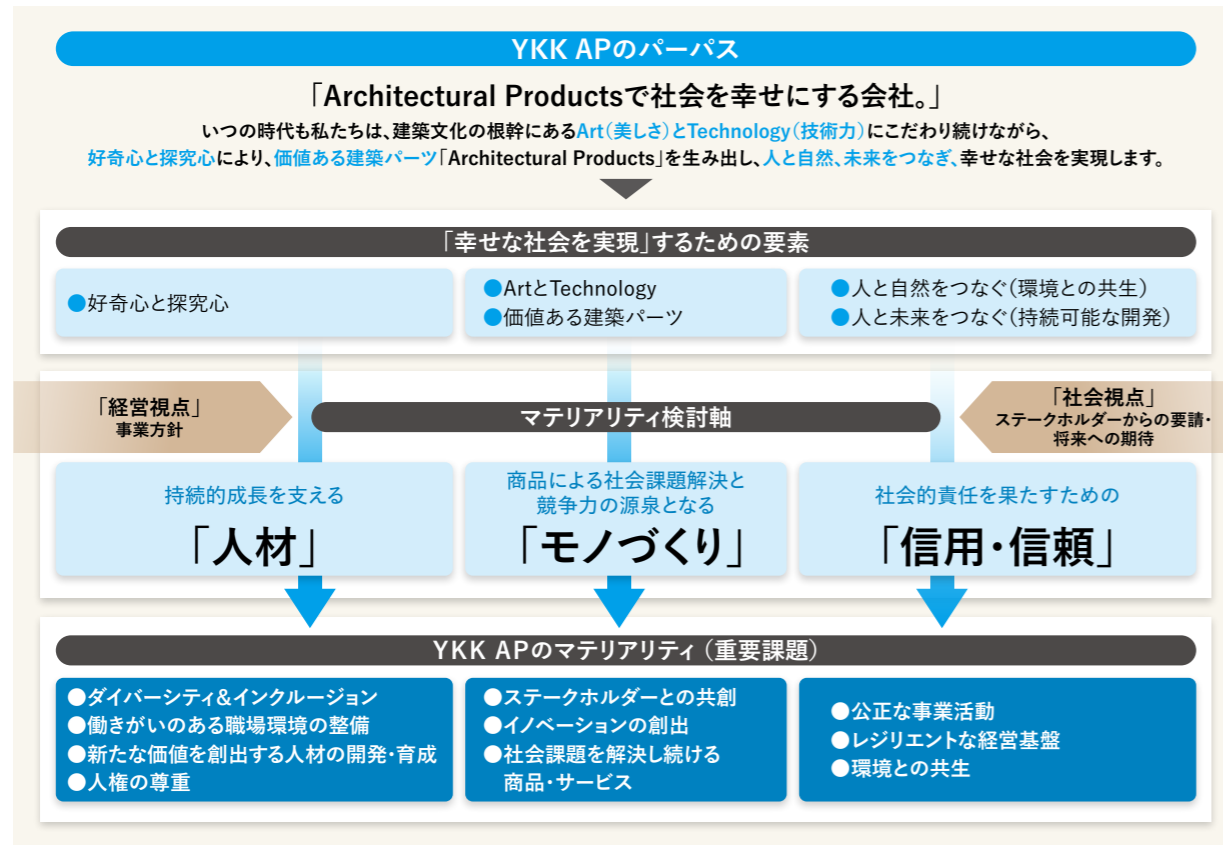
YKK APのパーパス

「Architectural Productsで社会を幸せにする会社。」

いつの時代も私たちは、建築文化の根幹にあるArt（美しさ）とTechnology（技術力）にこだわり続けながら、好奇心と探究心により、価値ある建築パーツ「Architectural Products」を生み出し、人と自然、未来をつなぎ、幸せな社会を実現します。

「幸せな社会を実現」するための要素

●好奇心と探究心

●ArtとTechnology
●価値ある建築パーツ

●人と自然をつなぐ（環境との共生）
●人と未来をつなぐ（持続可能な開発）

「経営視点」
事業方針

マテリアリティ検討軸

「社会視点」
ステークホルダーからの要請・将来への期待

持続的成長を支える
「人材」

商品による社会課題解決と競争力の源泉となる
「モノづくり」

社会的責任を果たすための
「信用・信頼」

YKK APのマテリアリティ（重要課題）

●ダイバーシティ&インクルージョン
●働きがいのある職場環境の整備
●新たな価値を創出する人材の開発・育成
●人権の尊重

●ステークホルダーとの共創
●イノベーションの創出
●社会課題を解決し続ける商品・サービス

●公正な事業活動
●レジリエントな経営基盤
●環境との共生